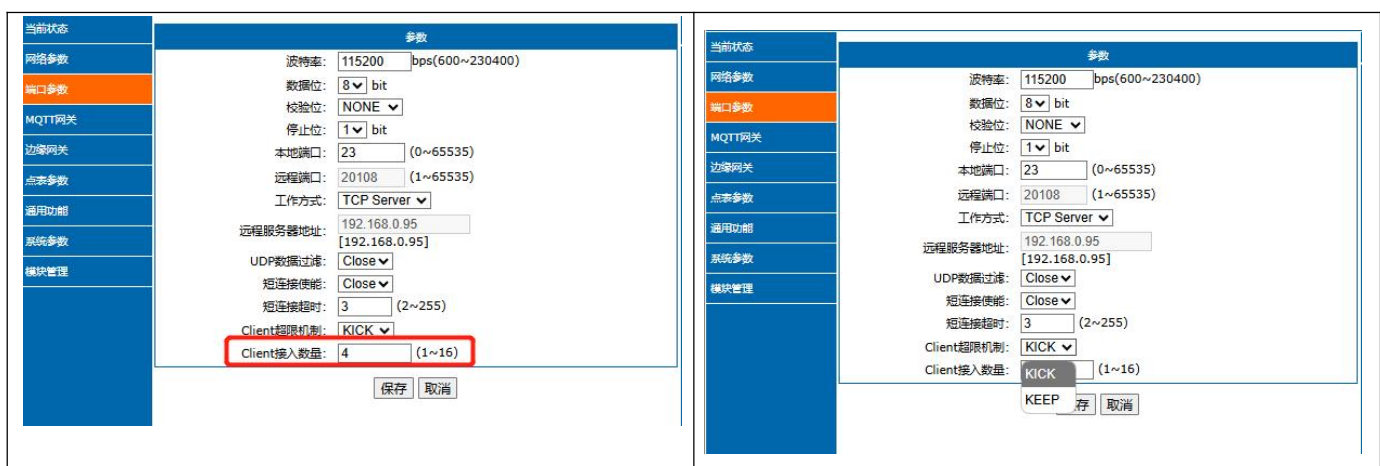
当前状态
网络参数
端口参数
MQTT网关
边缘网关
点表参数
通用功能
系统参数
模块管理

参数

| | |
|---|---|
| 波特率: | 115200 bps(600~230400) |
| 数据位: | 8 bit |
| 校验位: | NONE |
| 停止位: | 1 bit |
| 本地端口: | 23 (0~65535) |
| 远程端口: | 20108 (1~65535) |
| 工作方式: | TCP Server |
| 远程服务器地址: | 192.168.0.95 [192.168.0.95] |
| UDP数据过滤: | Close |
| 短连接使能: | Close |
| 短连接超时: | 3 (2~255) |
| Client超限机制: | KICK |
| Client接入数量: | 4 (1~16) |

保存 取消

当前状态
网络参数
端口参数
MQTT网关
边缘网关
点表参数
通用功能
系统参数
模块管理

参数

| | |
|---|---|
| 波特率: | 115200 bps(600~230400) |
| 数据位: | 8 bit |
| 校验位: | NONE |
| 停止位: | 1 bit |
| 本地端口: | 23 (0~65535) |
| 远程端口: | 20108 (1~65535) |
| 工作方式: | TCP Server |
| 远程服务器地址: | 192.168.0.95 [192.168.0.95] |
| UDP数据过滤: | Close |
| 短连接使能: | Close |
| 短连接超时: | 3 (2~255) |
| Client超限机制: | KICK |
| Client接入数量: | (1~16) |

KICK
KEEP
保存 取消